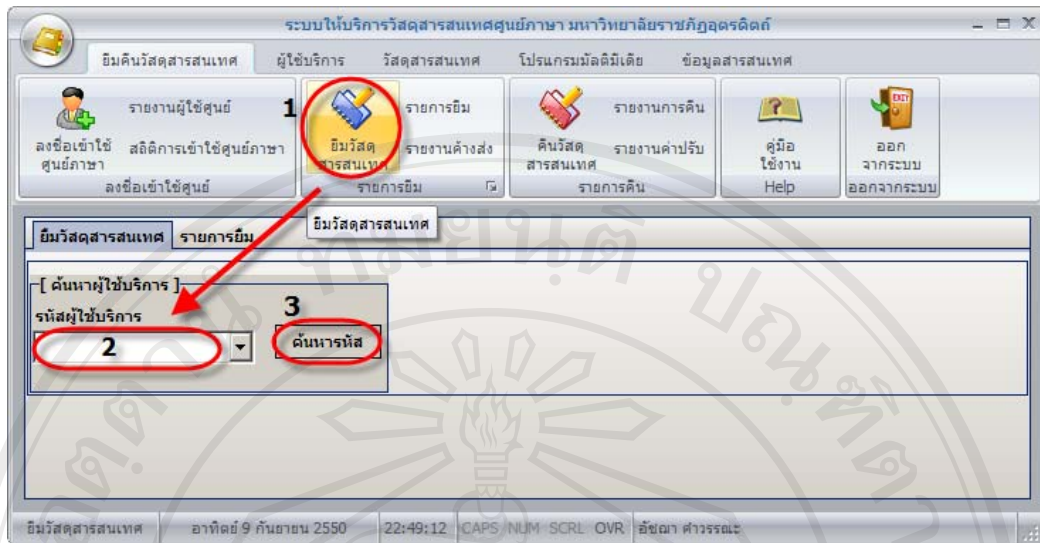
ระบบให้บริการวัสดุสารสนเทศศูนย์ภาษา มหาวิทยาลัยราชภัฏอุตรดิตถ์

ยืมคืนวัสดุสารสนเทศ ผู้ใช้บริการ วัสดุสารสนเทศ โปรแกรมมัลติมีเดีย ข้อมูลสารสนเทศ

รายงานผู้ใช้ศูนย์
ลงชื่อเข้าใช้ศูนย์ภาษา สถิติการเข้าใช้ศูนย์ภาษา
ลงชื่อเข้าใช้ศูนย์

1
ยืมวัสดุสารสนเทศ รายการยืม รายงานค้างส่ง
รายการยืม

คืนวัสดุสารสนเทศ รายงานการคืน รายงานค่าปรับ
รายการคืน

คู่มือใช้งาน
Help

ออกจากระบบ
ออกจากระบบ

ยืมวัสดุสารสนเทศ

ยืมวัสดุสารสนเทศ รายการยืม

[ ค้นหาผู้ใช้บริการ ]
รหัสผู้ใช้บริการ
2
3
ค้นหารหัส

ยืมวัสดุสารสนเทศ อาทิตย์ 9 กันยายน 2550 22:49:12 CAPS NUM SCRL OVR อัชฌา คำวรรณะ